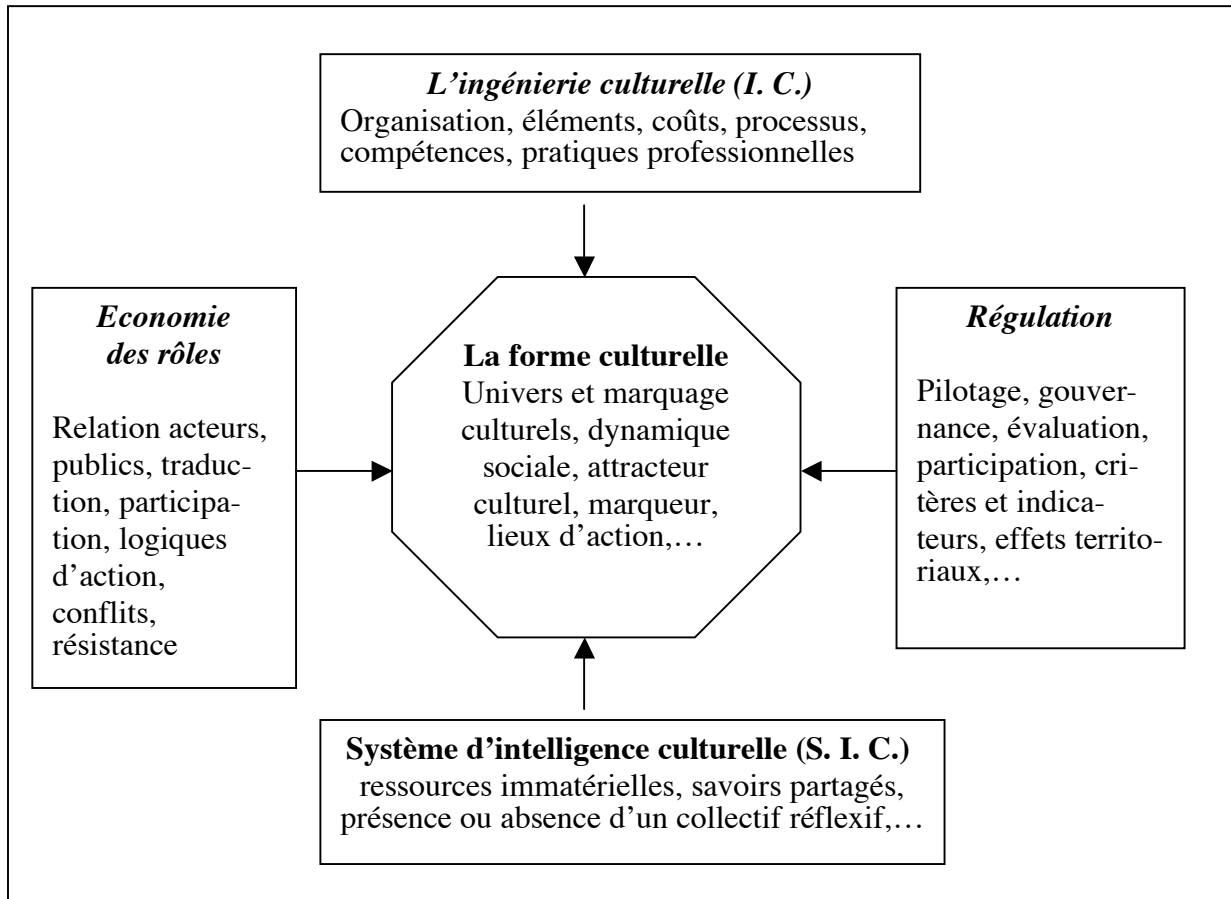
*L'ingénierie culturelle (I. C.)*
Organisation, éléments, coûts, processus, compétences, pratiques professionnelles

*Economie des rôles*

Relation acteurs, publics, traduction, participation, logiques d'action, conflits, résistance

**La forme culturelle**
Univers et marquage culturels, dynamique sociale, attracteur culturel, marqueur, lieux d'action,…

*Régulation*

Pilotage, gouvernance, évaluation, participation, critères et indicateurs, effets territoriaux,…

**Système d'intelligence culturelle (S. I. C.)**
ressources immatérielles, savoirs partagés, présence ou absence d'un collectif réflexif,…